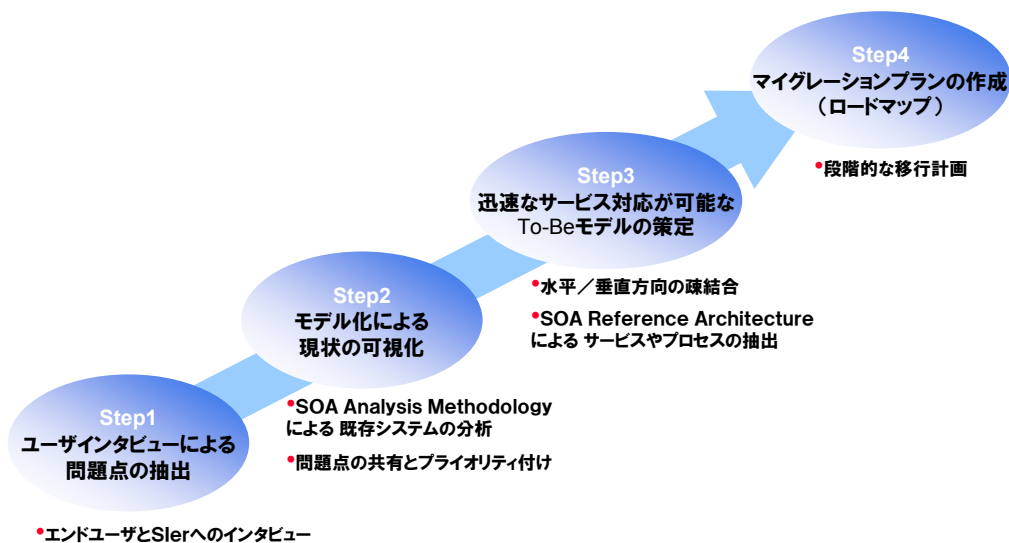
Step4
マイグレーションプランの作成
（ロードマップ）

•段階的な移行計画

Step3
迅速なサービス対応が可能な
To-Beモデルの策定

•水平／垂直方向の疎結合

•SOA Reference Architecture
による サービスやプロセスの抽出

Step2
モデル化による
現状の可視化

•SOA Analysis Methodology
による 既存システムの分析

•問題点の共有とプライオリティ付け

Step1
ユーザインタビューによる
問題点の抽出

•エンドユーザとSIerへのインタビュー